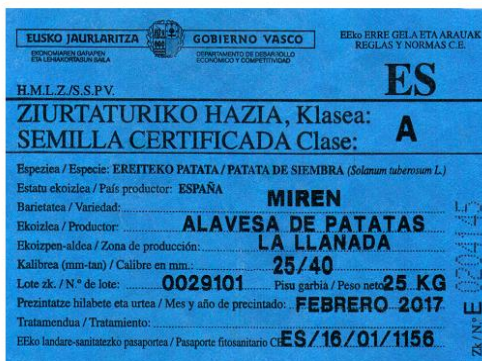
EUSKO JAURLARITZA
EKONOMIAREN GARAPEN ETA LEHIAKORTASUN SAILA

GOBIERNO VASCO
DEPARTAMENTO DE DESARROLLO ECONÓMICO Y COMPETITIVIDAD

EEko ERRE GELA ETA ARAUAK
REGLAS Y NORMAS C.E.

H.M.L.Z./S.S.P.V.

ES

ZIURTATURIKO HAZIA, Klasea:
SEMILLA CERTIFICADA Clase:

A

Espeziea / Especie: EREITEKO PATATA / PATATA DE SIEMBRA (Solanum tuberosum L.)
Estatu ekoizlea / País productor: ESPAÑA
Barietatea / Variedad: MIREN
Ekoizlea / Productor: ALAVESA DE PATATAS
Ekoizpen-aldea / Zona de producción: LA LLANADA
Kalibrea (mm-tan) / Calibre en mm.: 25/40
Lote zk. / N.º de lote: 0029101 Pisu garbia / Peso neto 25 KG
Prezintatze hilabete eta urtea / Mes y año de precintado: FEBRERO 2017
Tratamendua / Tratamiento:
EEko landare-sanitatezko pasaportea / Pasaporte fitosanitario CE ES/16/01/1156

Z. N.º E 0204145